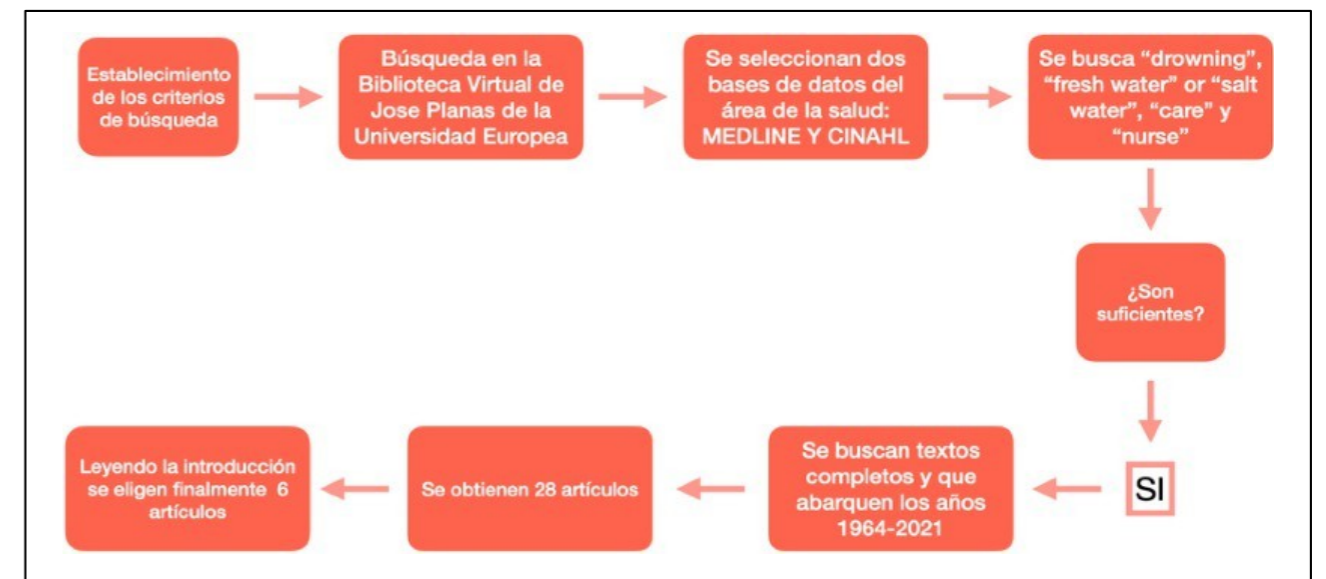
Establecimiento de los criterios de búsqueda

Búsqueda en la Biblioteca Virtual de Jose Planas de la Universidad Europea

Se seleccionan dos bases de datos del área de la salud: MEDLINE Y CINAHL

Se busca “drowning”, “fresh water” or “salt water”, “care” y “nurse”

¿Son suficientes?

SI

Se buscan textos completos y que abarquen los años 1964-2021

Se obtienen 28 artículos

Leyendo la introducción se eligen finalmente 6 artículos